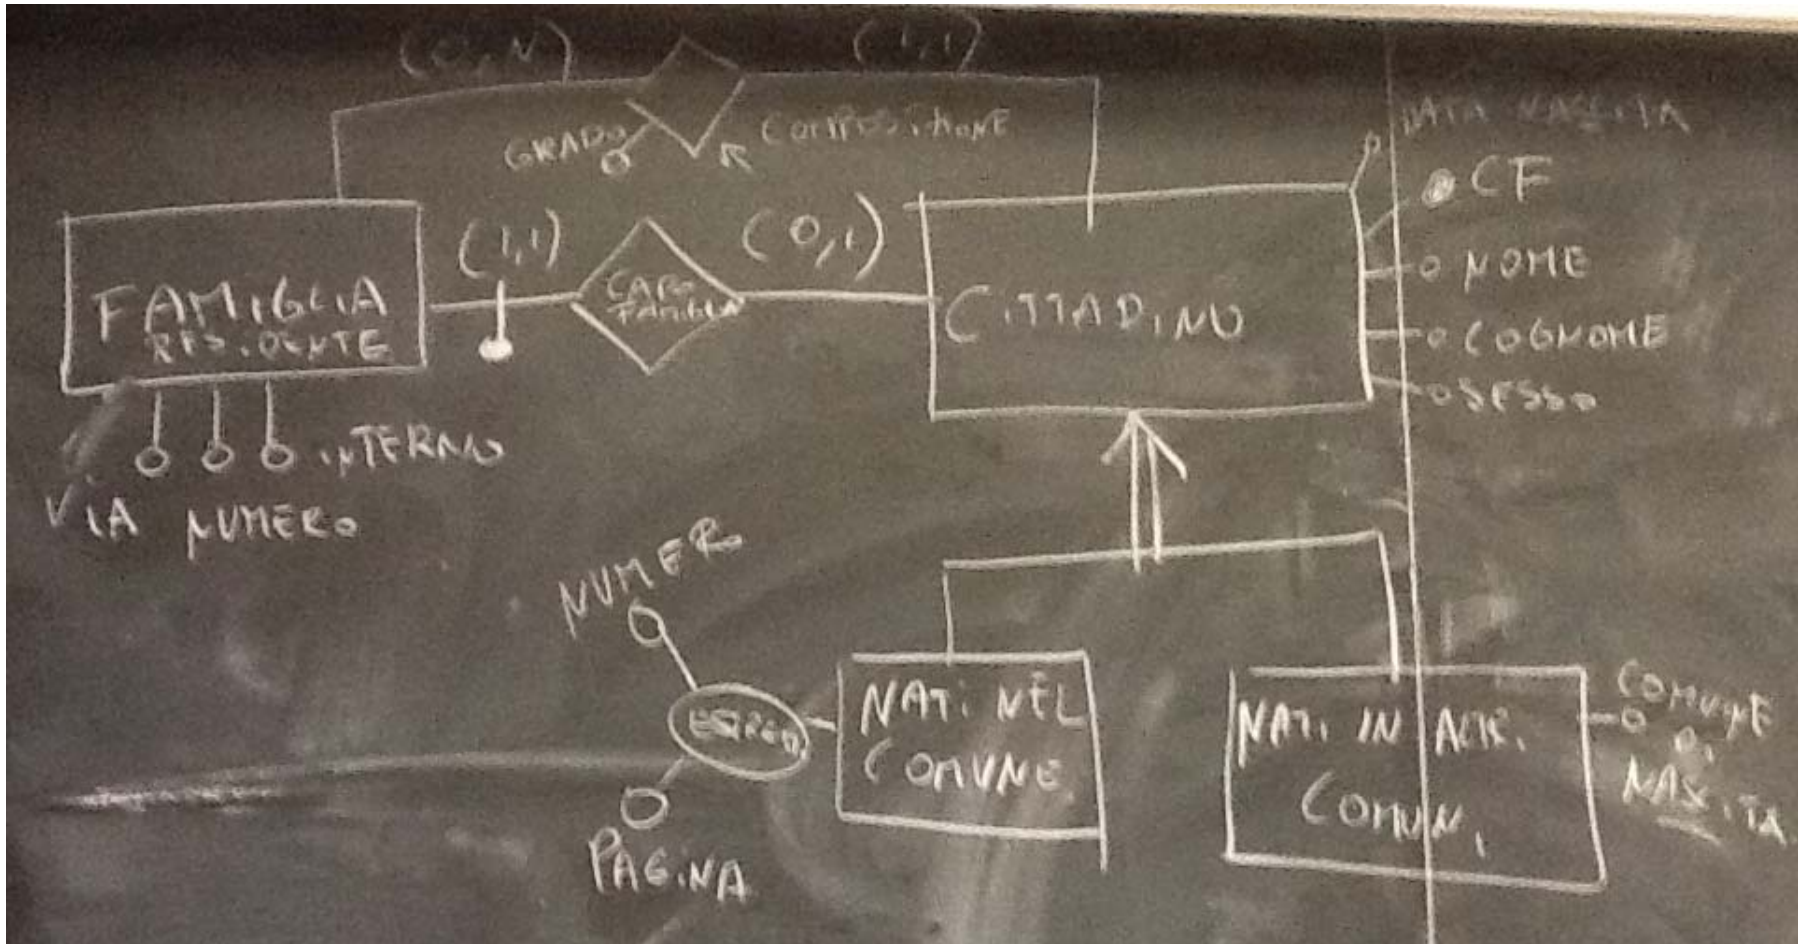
(0,N)

(1,1)

GRADO

COMPOSIZIONE

DATA NASCITA

CF

NOME

COGNOME

SESSO

FAMIGLIA RESIDENTE

(1,1)

CAPO FAMIGLIA

(0,1)

CITTADINO

VIA

NUMERO

INTERNO

NUMERO

ESTREMI

PAGINA

NATI NEL COMUNE

NATI IN ALTRI COMUNI

COMUNE DI NASCITA